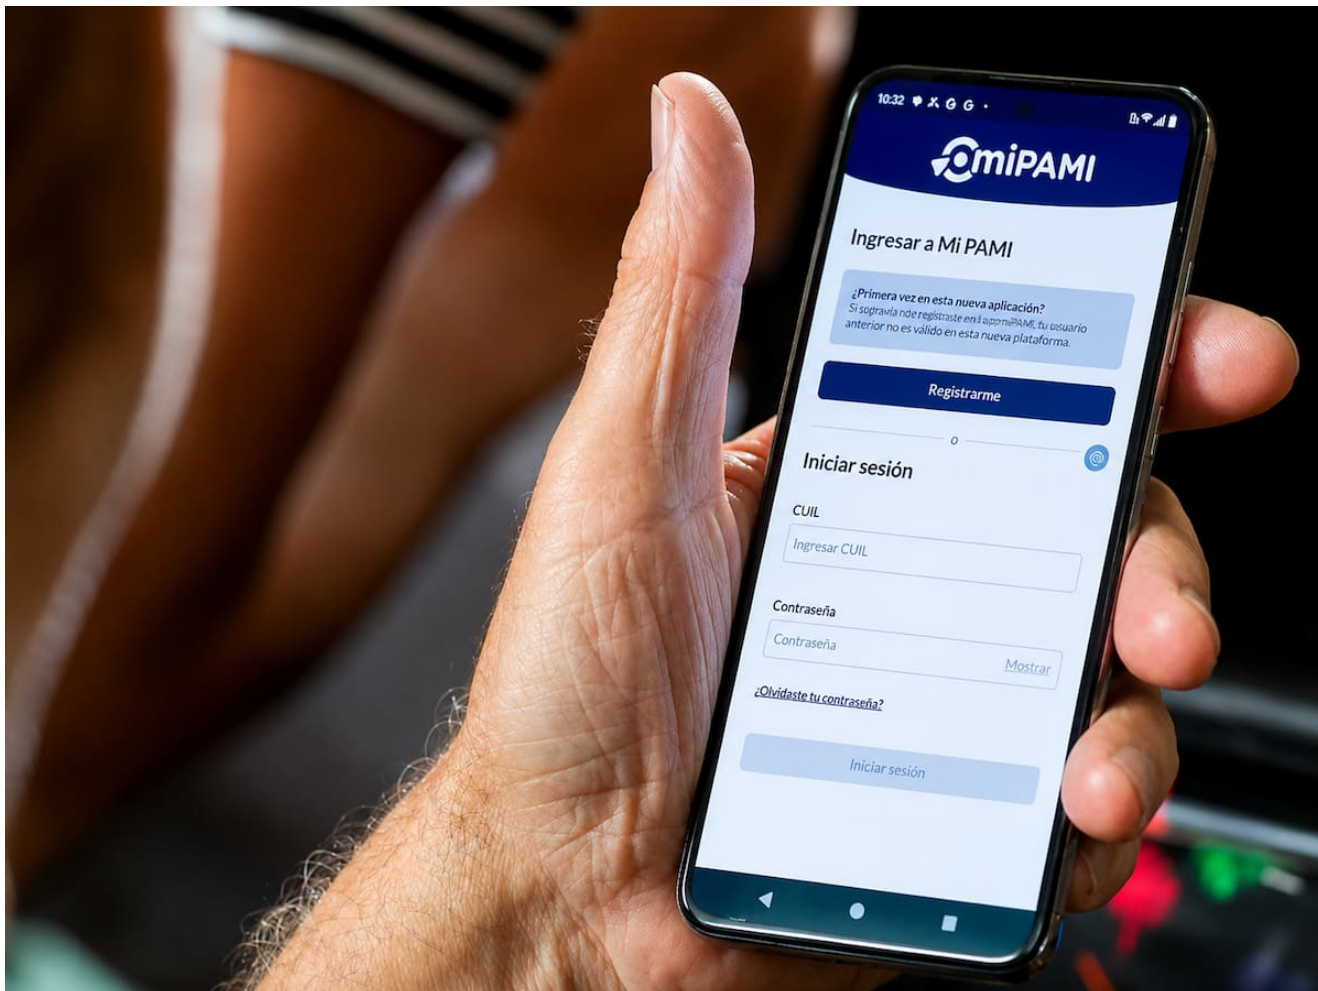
10:32

miPAMI

Ingresar a Mi PAMI

¿Primera vez en esta nueva aplicación?
Si sograyía nde registraste en l appmiPAMI, tu usuario anterior no es válido en esta nueva plataforma.

Registrarme

o

Iniciar sesión

CUIL

Ingresar CUIL

Contraseña

Contraseña

Mostrar

¿Olvidaste tu contraseña?

Iniciar sesión